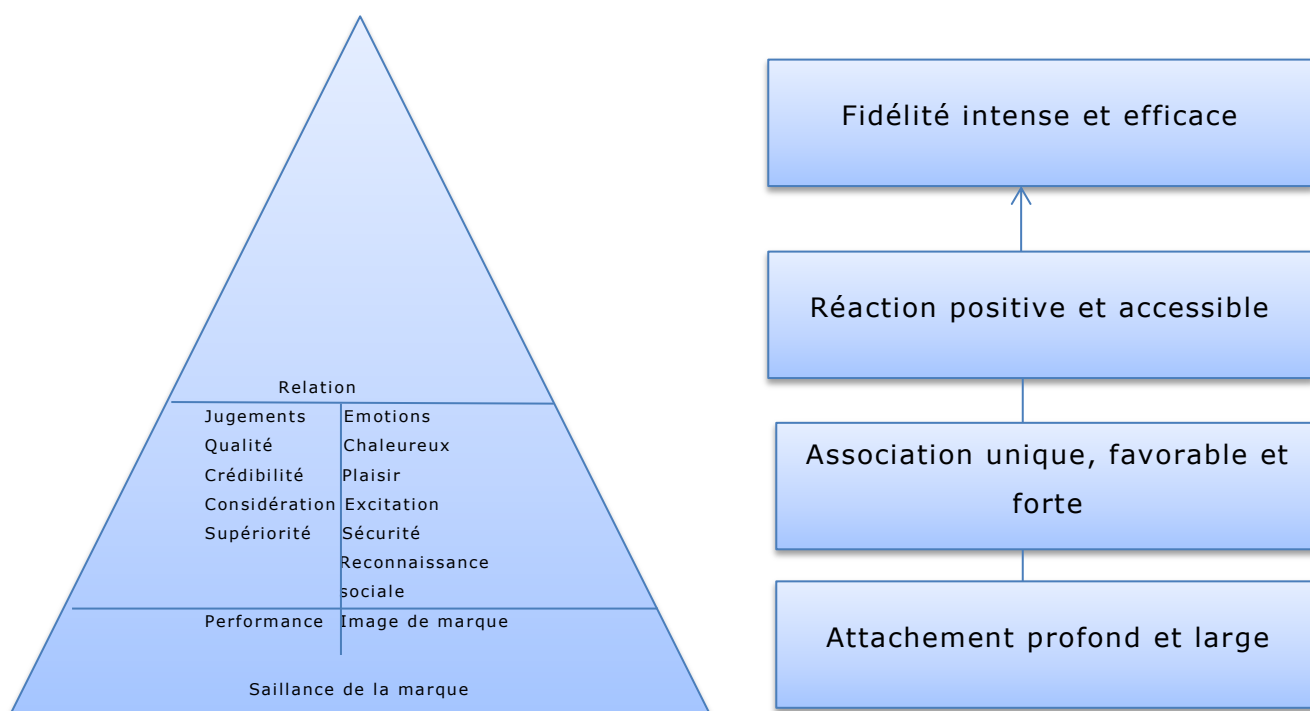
Relation

| Jugements | Emotions |
|---|---|
| Qualité | Chaleureux |
| Crédibilité | Plaisir |
| Considération | Excitation |
| Supériorité | Sécurité |
| | Reconnaissance sociale |

Performance Image de marque

Saillance de la marque

Fidélité intense et efficace

Réaction positive et accessible

Association unique, favorable et forte

Attachement profond et large